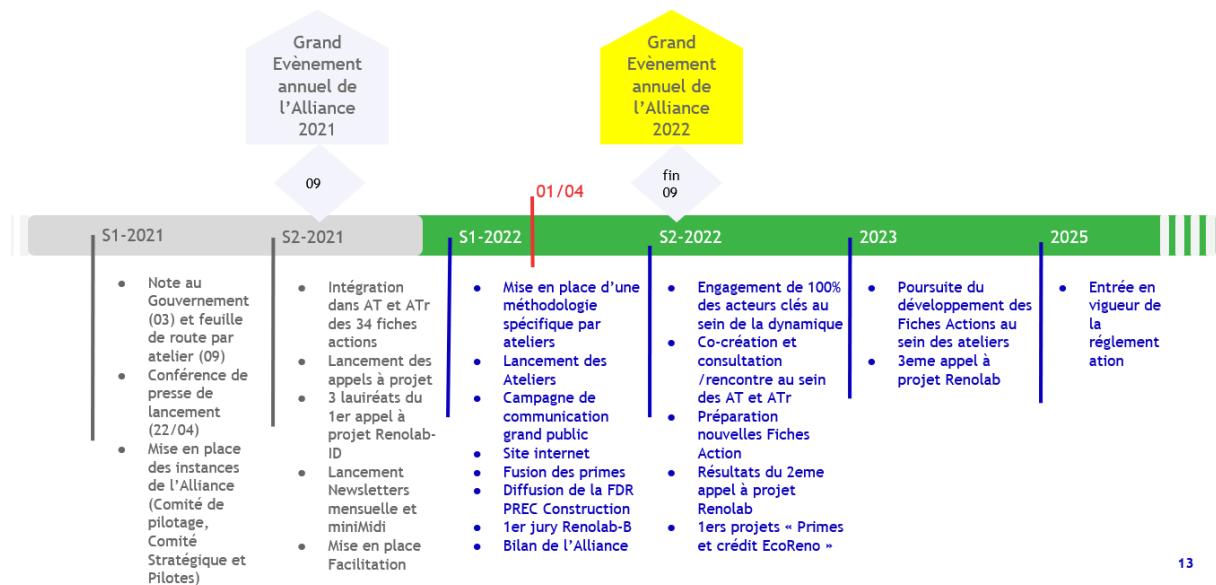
Grand Evènement annuel de l'Alliance 2021

09

Grand Evènement annuel de l'Alliance 2022

fin 09

01/04

S1-2021

S2-2021

S1-2022

S2-2022

2023

2025

- Note au Gouvernement (03) et feuille de route par atelier (09)
- Conférence de presse de lancement (22/04)
- Mise en place des instances de l'Alliance (Comité de pilotage, Comité Stratégique et Pilotes)

- Intégration dans AT et ATr des 34 fiches actions
- Lancement des appels à projet
- 3 lauréats du 1er appel à projet Renolab-ID
- Lancement Newsletters mensuelle et miniMidi
- Mise en place Facilitation

- Mise en place d'une méthodologie spécifique par ateliers
- Lancement des Ateliers
- Campagne de communication grand public
- Site internet
- Fusion des primes
- Diffusion de la FDR PREC Construction
- 1er jury Renolab-B
- Bilan de l'Alliance

- Engagement de 100% des acteurs clés au sein de la dynamique
- Co-création et consultation /rencontre au sein des AT et ATr
- Préparation nouvelles Fiches Action
- Résultats du 2eme appel à projet Renolab
- 1ers projets « Primes et crédit EcoReno »

- Poursuite du développement des Fiches Actions au sein des ateliers
- 3eme appel à projet Renolab

- Entrée en vigueur de la réglementation

13